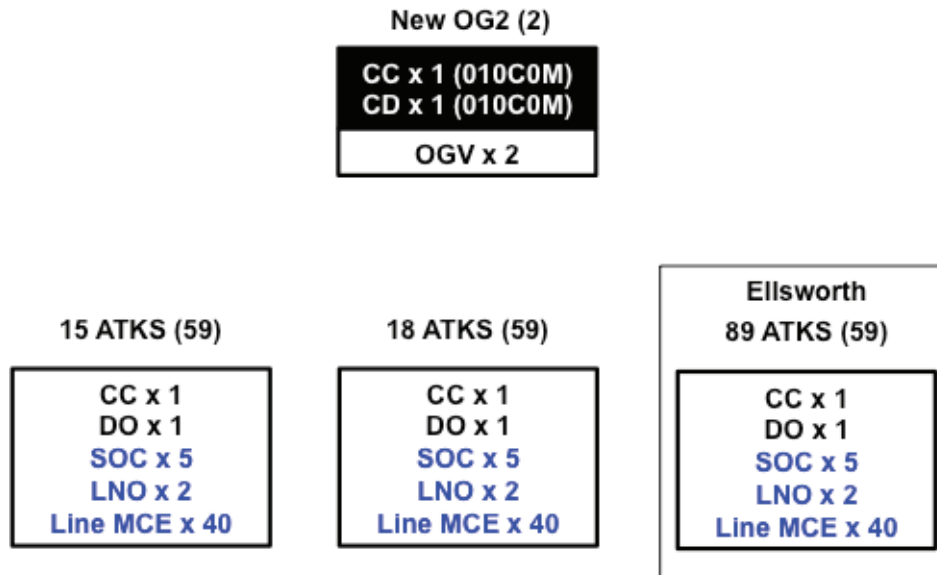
New OG2 (2)

CC x 1 (010C0M)
CD x 1 (010C0M)

OGV x 2

15 ATKS (59)

CC x 1
DO x 1
SOC x 5
LNO x 2
Line MCE x 40

18 ATKS (59)

CC x 1
DO x 1
SOC x 5
LNO x 2
Line MCE x 40

Ellsworth
89 ATKS (59)

CC x 1
DO x 1
SOC x 5
LNO x 2
Line MCE x 40